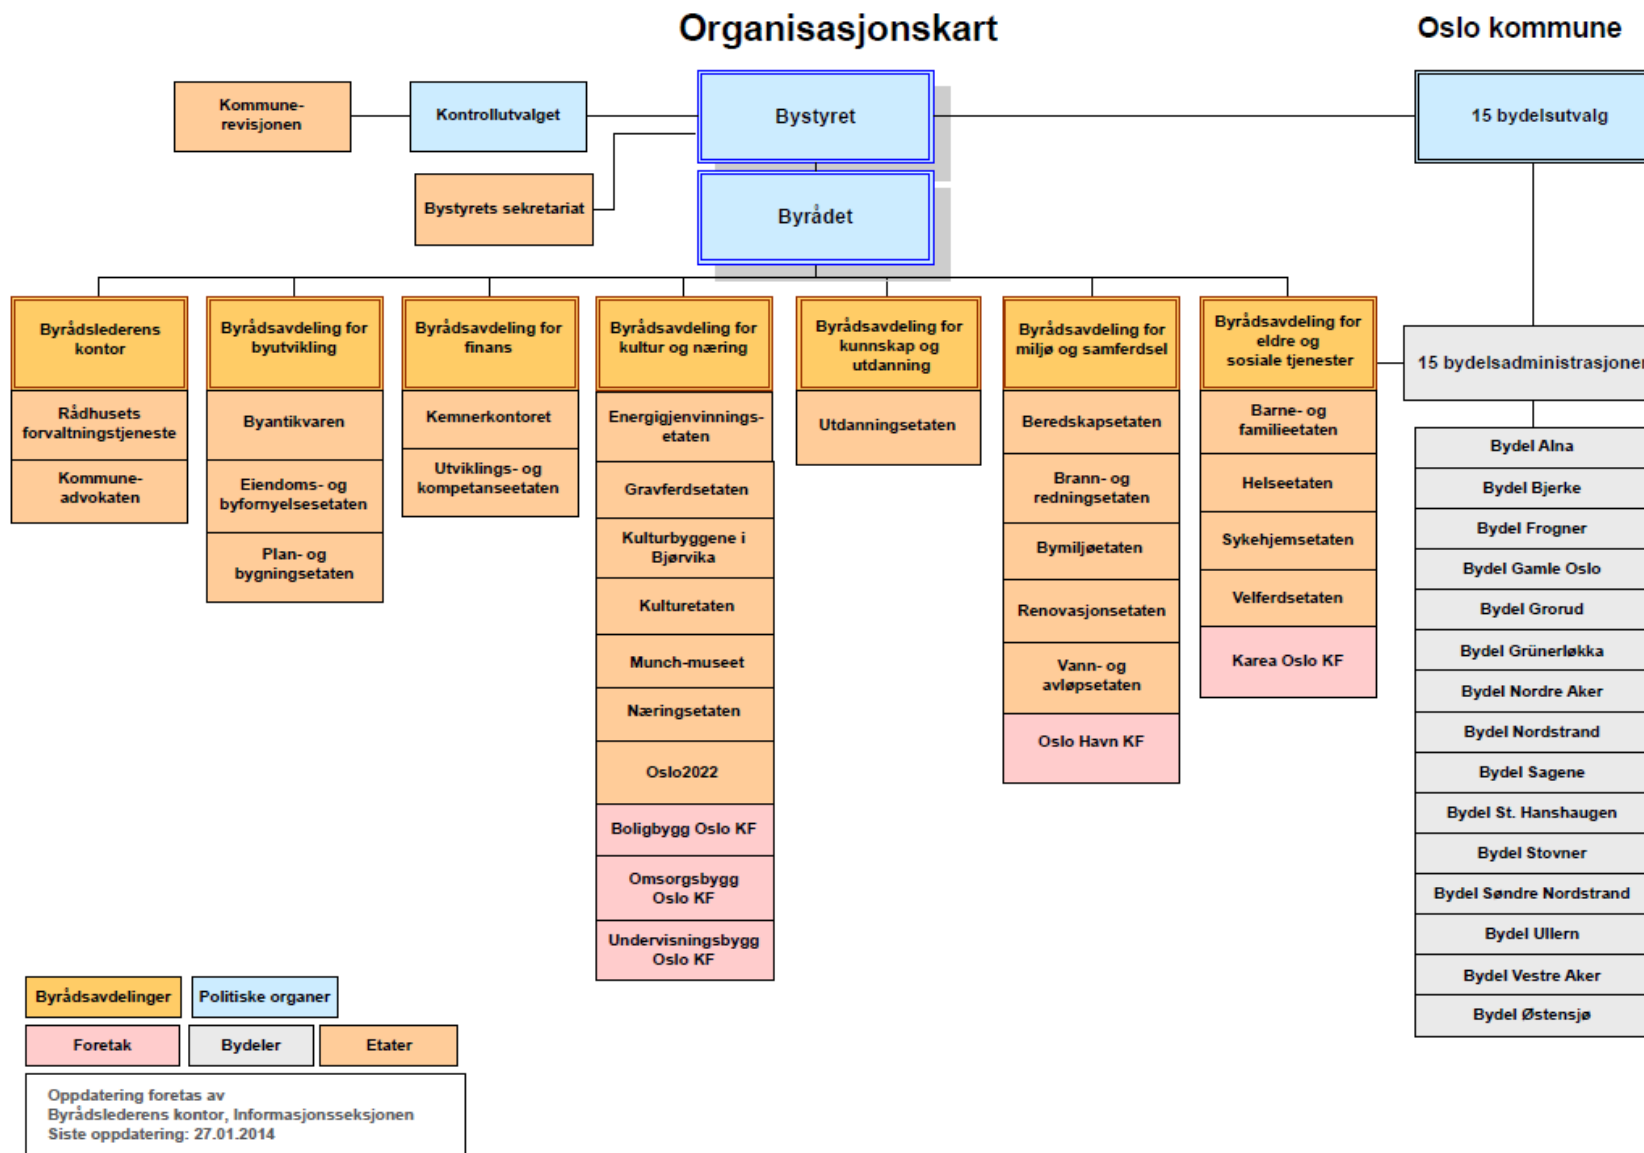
Organisasjonskart

Oslo kommune

Kommune-revisjonen

Kontrollutvalget

Bystyret

15 bydelsutvalg

Bystyrets sekretariat

Byrådet

Byrådslederens kontor

Rådhusets forvaltningstjeneste

Kommune-advokaten

Byrådsavdeling for byutvikling

Byantikvaren

Eiendoms- og byfornyelsesetaten

Plan- og bygningsetaten

Byrådsavdeling for finans

Kemnerkontoret

Utviklings- og kompetanseetaten

Byrådsavdeling for kultur og næring

Energigjenvinnings-etaten

Gravferdsetaten

Kulturbyggene i Bjørvika

Kulturetaten

Munch-museet

Næringsetaten

Oslo2022

Boligbygg Oslo KF

Omsorgsbygg Oslo KF

Undervisningsbygg Oslo KF

Byrådsavdeling for kunnskap og utdanning

Utdanningsetaten

Byrådsavdeling for miljø og samferdsel

Beredskapsetaten

Brann- og redningsetaten

Bymiljøetaten

Renovasjonsetaten

Vann- og avløpsetaten

Oslo Havn KF

Byrådsavdeling for eldre og sosiale tjenester

Barne- og familieetaten

Helseetaten

Sykehjemsetaten

Velferdsetaten

Karea Oslo KF

15 bydelsadministrasjoner

Bydel Alna

Bydel Bjerke

Bydel Frogner

Bydel Gamle Oslo

Bydel Grorud

Bydel Grünerløkka

Bydel Nordre Aker

Bydel Nordstrand

Bydel Sagene

Bydel St. Hanshaugen

Bydel Stovner

Bydel Søndre Nordstrand

Bydel Ullern

Bydel Vestre Aker

Bydel Østensjø

Byrådsavdelinger

Politiske organer

Foretak

Bydeler

Etater

Oppdatering foretas av
Byrådslederens kontor, Informasjonsseksjonen
Siste oppdatering: 27.01.2014